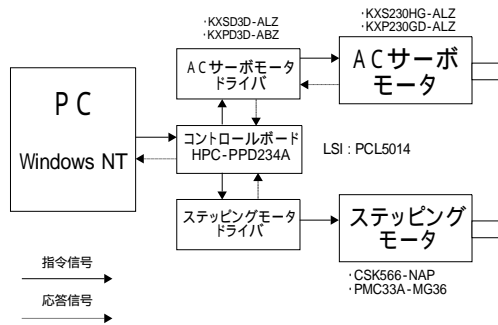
·KXSD3D-ALZ
·KXPD3D-ABZ

ACサーボモータ
ドライバ

·KXS230HG-ALZ
·KXP230GD-ALZ

ACサーボ
モータ

PC

Windows NT

コントロールボード
HPC-PPD234A

LSI : PCL5014

ステッピングモータ
ドライバ

ステッピング
モータ

指令信号

応答信号

·CSK566-NAP
·PMC33A-MG36